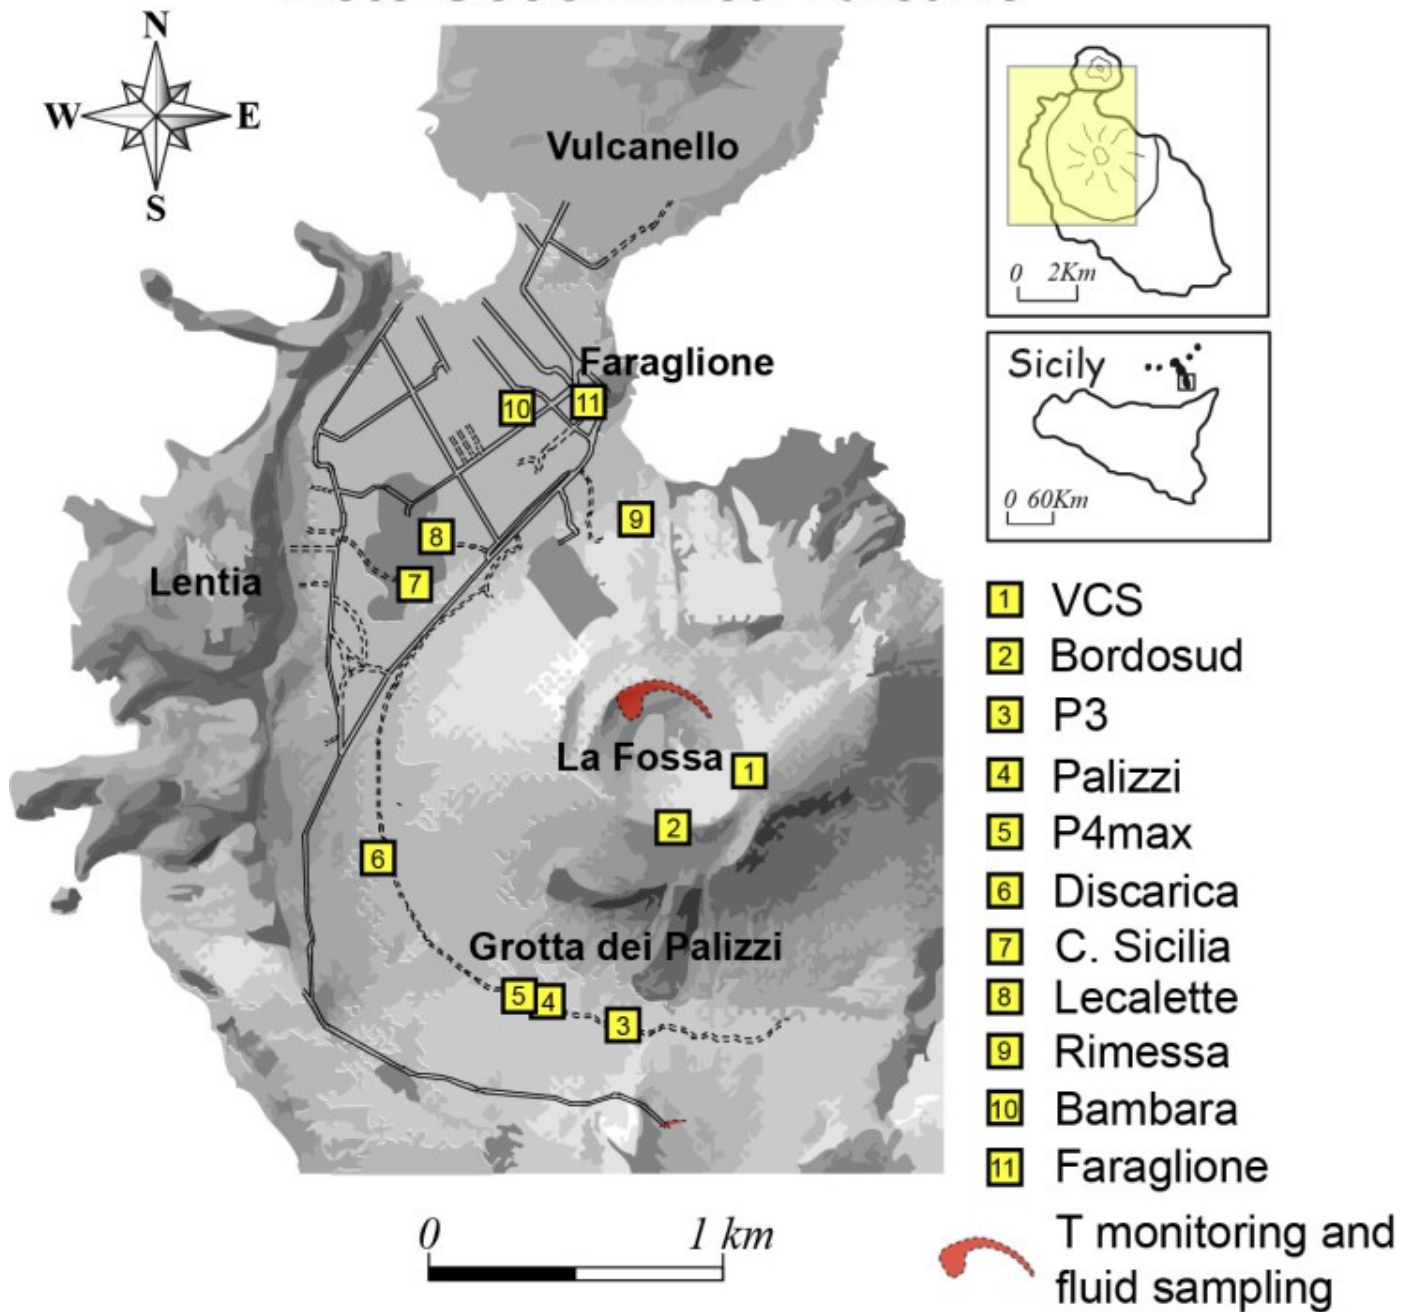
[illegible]

N
W
E
S

Vulcanello

Faraglione

10
11
9
8
7
Lentia

La Fossa
1
2
6

Grotta dei Palizzi
5
4
3

0
1 km

0 2Km

Sicily
0 60Km

1 VCS
2 Bordosud
3 P3
4 Palizzi
5 P4max
6 Discarica
7 C. Sicilia
8 Lecalette
9 Rimessa
10 Bambara
11 Faraglione
T monitoring and fluid sampling